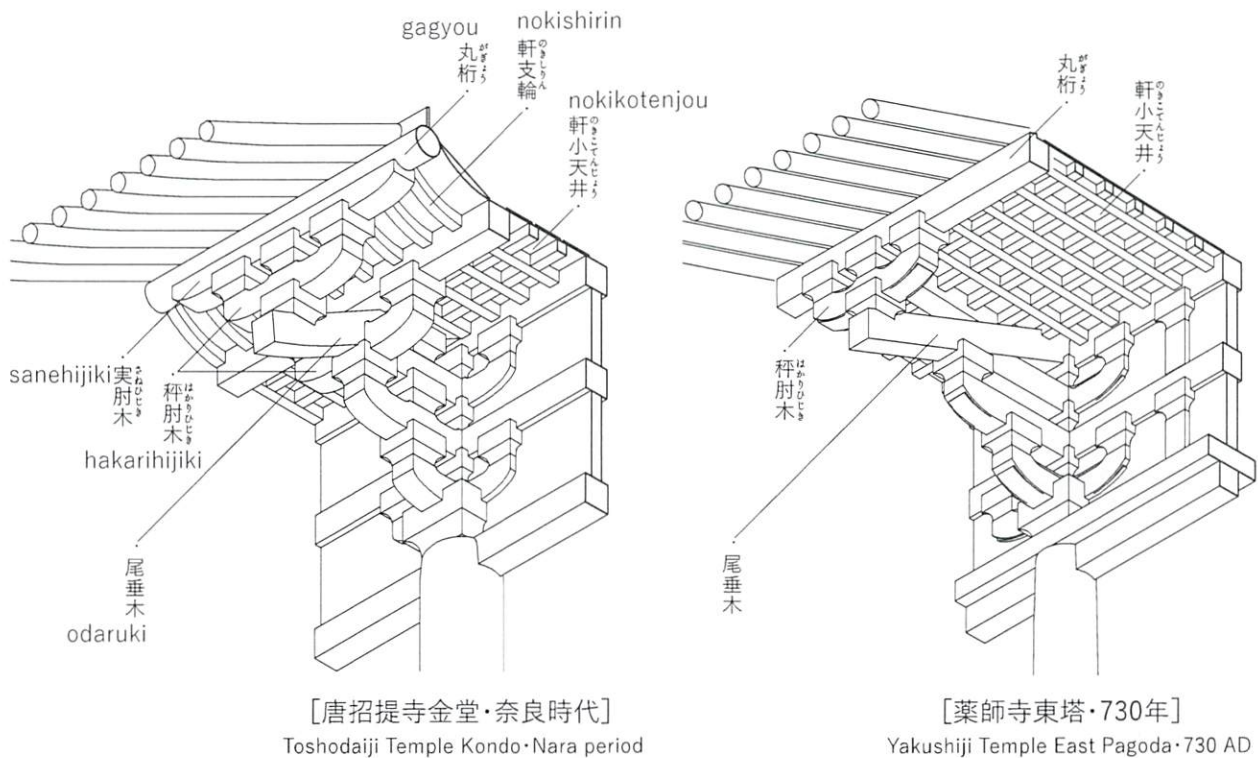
gagyou
丸桁(がぎょう)

nokishirin
軒支輪(のきしりん)

nokikotenjou
軒小天井(のきこてんじょう)

sanehijiki 実肘木(さねひじき)

秤肘木(はかりひじき)
hakarihijiki

尾垂木
odaruki

[唐招提寺金堂・奈良時代]
Toshodaiji Temple Kondo・Nara period

丸桁(がぎょう)

軒小天井(のきこてんじょう)

秤肘木(はかりひじき)

尾垂木

[薬師寺東塔・730年]
Yakushiji Temple East Pagoda・730 AD